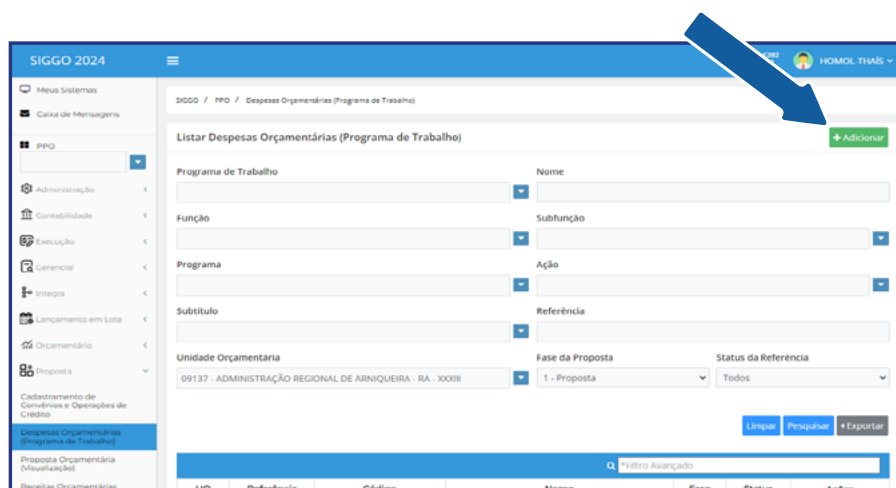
SIGGO 2024

HOMOL-THAÍS

Meus Sistemas
Caixa de Mensagens
PPO
Administração
Contabilidade
Execução
Gerencial
Integra
Lançamento em Lote
Orçamentário
Proposta
Cadastramento de Convênios e Operações de Crédito
Despesas Orçamentárias (Programa de Trabalho)
Proposta Orçamentária (Visualização)
Receitas Orçamentárias

SIGGO / PPO / Despesas Orçamentárias (Programa de Trabalho)

Listar Despesas Orçamentárias (Programa de Trabalho)

+ Adicionar

Programa de Trabalho
Nome
Função
Subfunção
Programa
Ação
Subtítulo
Referência
Unidade Orçamentária
09137 - ADMINISTRAÇÃO REGIONAL DE ARNIQUEIRA - RA - XXXIII
Fase da Proposta
1 - Proposta
Status da Referência
Todos

Limpar
Pesquisar
Exportar

Filtro Avançado

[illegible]